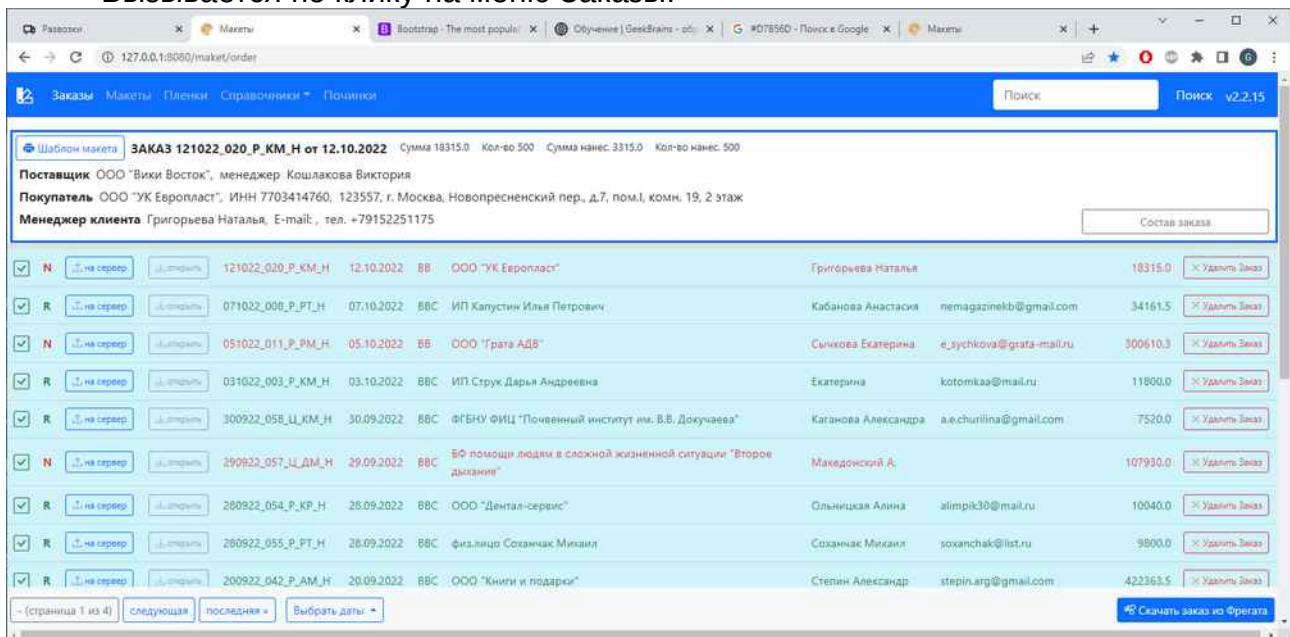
Вызывается по клику на меню Заказы

Разводки | Макеты | Bootstrap · The most popular | Обучение | GeekBrains - об | #D7856D - Поиск в Google | Макеты

127.0.0.1:8080/maket/order

Заказы Макеты Пленки Справочники Починки Поиск Поиск v2.2.15

Шаблон макета **ЗАКАЗ 121022_020_P_KM_H от 12.10.2022** Сумма 18315.0 Кол-во 500 Сумма нанес. 3315.0 Кол-во нанес. 500

**Поставщик** ООО "Вики Восток", менеджер Кошлакова Виктория

**Покупатель** ООО "УК Европласт", ИНН 7703414760, 123557, г. Москва, Новопресненский пер., д.7, пом.I, комн. 19, 2 этаж

**Менеджер клиента** Григорьева Наталья, E-mail: , тел. +79152251175

Состав заказа

| | | | | | | | | | | | |
|---|---|---|---|---|---|---|---|---|---|---|---|
| ☑ | N | на сервер | открыть | 121022_020_P_KM_H | 12.10.2022 | ВВ | ООО "УК Европласт" | Григорьева Наталья | | 18315.0 | Удалить Заказ |
| ☑ | R | на сервер | открыть | 071022_008_P_PT_H | 07.10.2022 | ВВС | ИП Капустин Илья Петрович | Кабанова Анастасия | nemagazinekb@gmail.com | 34161.5 | Удалить Заказ |
| ☑ | N | на сервер | открыть | 051022_011_P_PM_H | 05.10.2022 | ВВ | ООО "Грата АДВ" | Сычкова Екатерина | e_sychkova@grata-mail.ru | 300610.3 | Удалить Заказ |
| ☑ | R | на сервер | открыть | 031022_003_P_KM_H | 03.10.2022 | ВВС | ИП Струк Дарья Андреевна | Екатерина | kotomkaa@mail.ru | 11800.0 | Удалить Заказ |
| ☑ | R | на сервер | открыть | 300922_058_Ц_KM_H | 30.09.2022 | ВВС | ФГБНУ ФИЦ "Почвенный институт им. В.В. Докучаева" | Каганова Александра | a.e.churilina@gmail.com | 7520.0 | Удалить Заказ |
| ☑ | N | на сервер | открыть | 290922_057_Ц_ДМ_H | 29.09.2022 | ВВС | БФ помощи людям в сложной жизненной ситуации "Второе дыхание" | Македонский А. | | 107930.0 | Удалить Заказ |
| ☑ | R | на сервер | открыть | 280922_054_P_KP_H | 28.09.2022 | ВВС | ООО "Дентал-сервис" | Ольницкая Алина | alimpik30@mail.ru | 10040.0 | Удалить Заказ |
| ☑ | R | на сервер | открыть | 280922_055_P_PT_H | 28.09.2022 | ВВС | физлицо Соханчак Михаил | Соханчак Михаил | soxanchak@list.ru | 9800.0 | Удалить Заказ |
| ☑ | R | на сервер | открыть | 200922_042_P_AM_H | 20.09.2022 | ВВС | ООО "Книги и подарки" | Степин Александр | stepin.arg@gmail.com | 422363.5 | Удалить Заказ |

- (страница 1 из 4) | следующая | последняя » | Выбрать даты

Скачать заказ из Фрегата